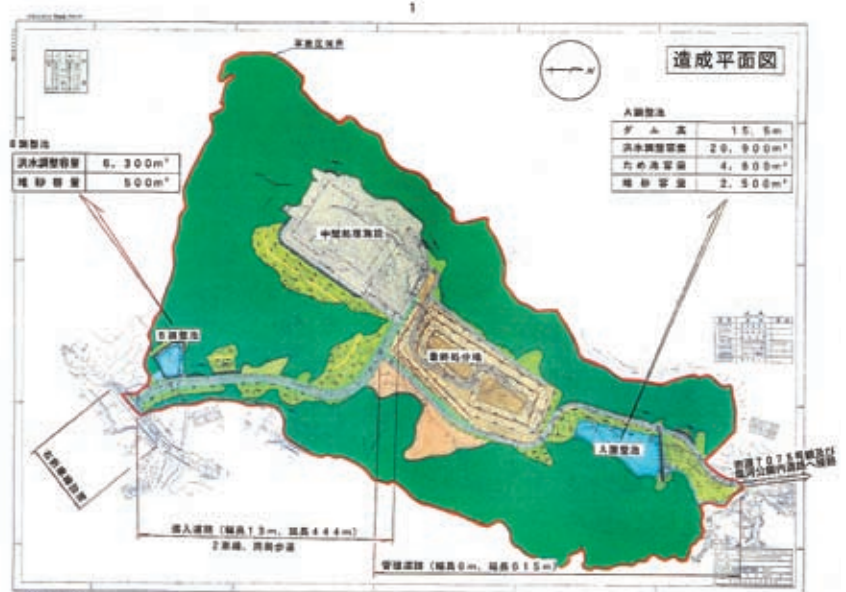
1

造成平面図

事業区域界

B調整池

| 洪水調整容量 | 6,300m³ |
|---|---|
| 堆砂容量 | 500m³ |

A調整池

| ダム高 | 15.5m |
|---|---|
| 洪水調整容量 | 20,900m³ |
| ため池容量 | 4,600m³ |
| 堆砂容量 | 2,500m³ |

中間処理施設

最終処分場

B調整池

A調整池

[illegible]

搬入道路（幅員12m、延長444m）
2車線、両側歩道

管理道路（幅員6m、延長815m）

県道707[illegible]号線及び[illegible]内道路へ接続